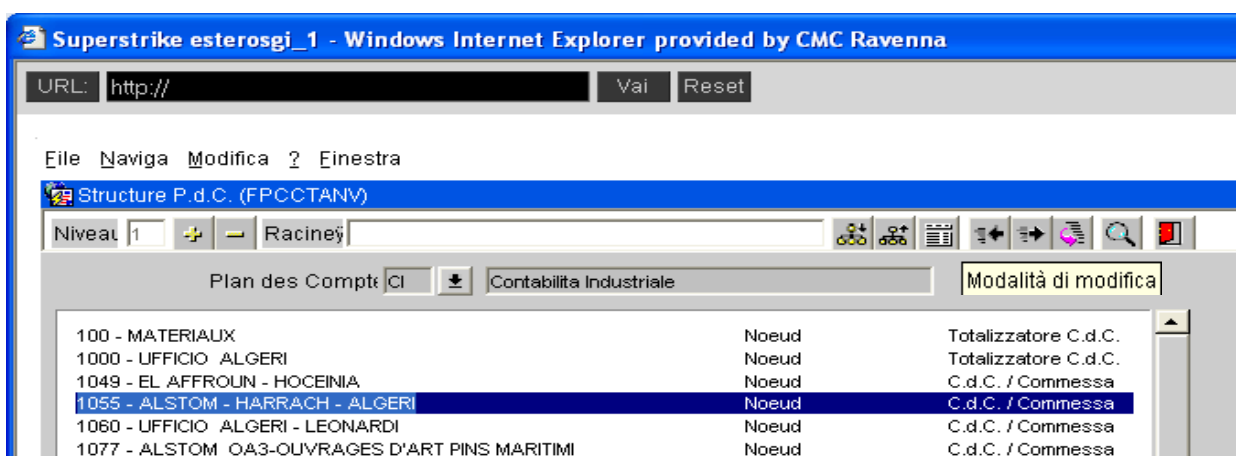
Superstrike esterosgi_1 - Windows Internet Explorer provided by CMC Ravenna

URL: http:// Vai Reset

File Naviga Modifica ? Finestra

Structure P.d.C. (FPCCTANV)

Niveau 1 + − Racineÿ

Plan des Compte CI Contabilita Industriale

Modalità di modifica

| | | |
|---|---|---|
| 100 - MATERIAUX | Noeud | Totalizzatore C.d.C. |
| 1000 - UFFICIO ALGERI | Noeud | Totalizzatore C.d.C. |
| 1049 - EL AFFROUN - HOCEINIA | Noeud | C.d.C. / Commessa |
| 1055 - ALSTOM - HARRACH - ALGERI | Noeud | C.d.C. / Commessa |
| 1060 - UFFICIO ALGERI - LEONARDI | Noeud | C.d.C. / Commessa |
| 1077 - ALSTOM OA3-OUVRAGES D'ART PINS MARITIMI | Noeud | C.d.C. / Commessa |